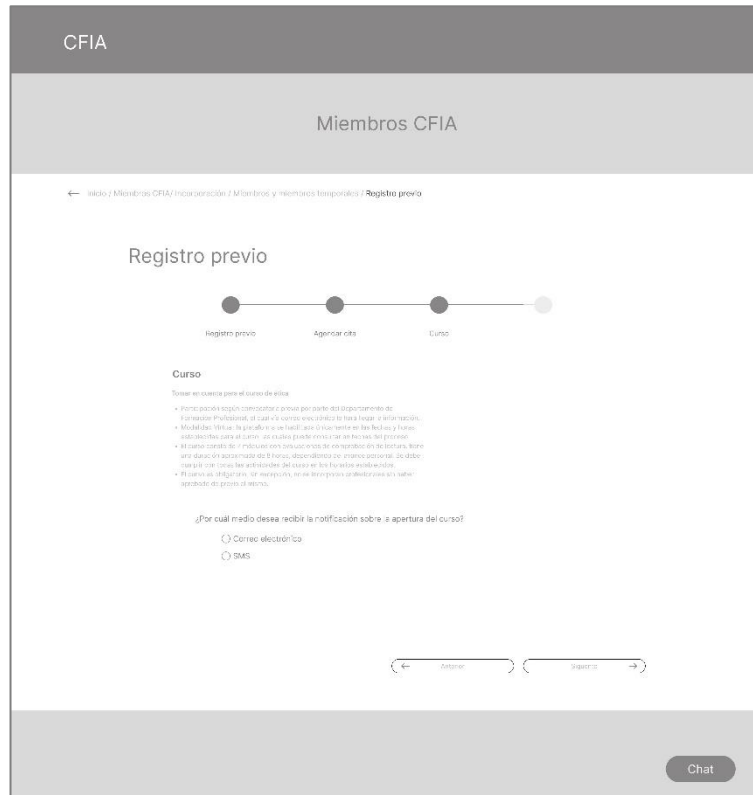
CFIA

Miembros CFIA

← Inicio / Miembros CFIA / Incorporación / Miembros y miembros temporales / Registro previo

Registro previo

Registro previo
Agendar cita
Curso

Curso

Tomar en cuenta para el curso de ética:

• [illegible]
• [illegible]
• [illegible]
• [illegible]

¿Por cuál medio desea recibir la notificación sobre la apertura del curso?

Correo electrónico

SMS

← Anterior

Siguiente →

Chat